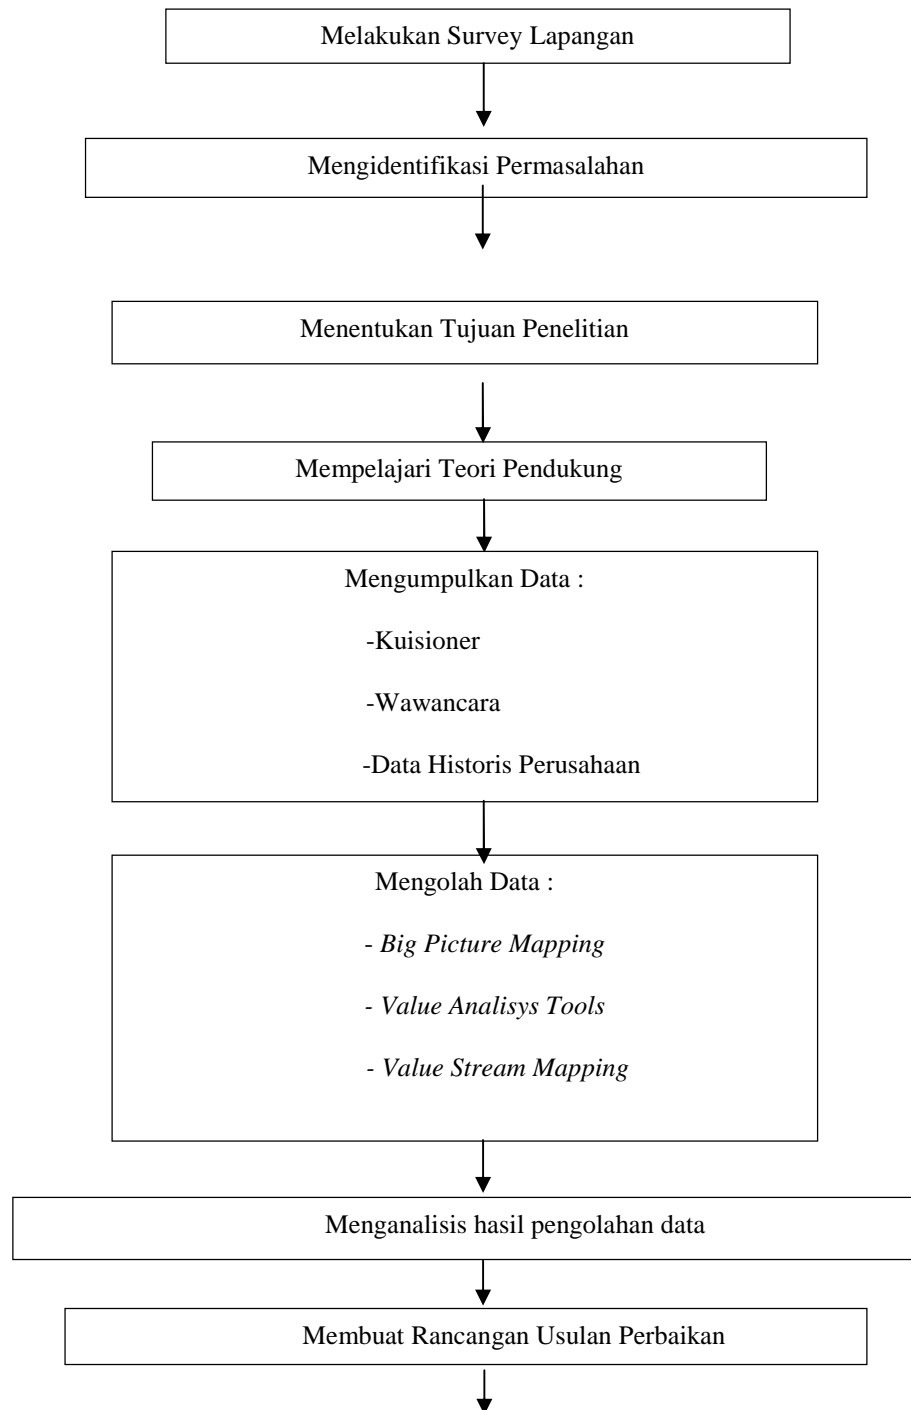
Melakukan Survey Lapangan

Mengidentifikasi Permasalahan

Menentukan Tujuan Penelitian

Mempelajari Teori Pendukung

Mengumpulkan Data :

-Kuisioner

-Wawancara

-Data Historis Perusahaan

Mengolah Data :

- *Big Picture Mapping*

- *Value Analisys Tools*

- *Value Stream Mapping*

Menganalisis hasil pengolahan data

Membuat Rancangan Usulan Perbaikan